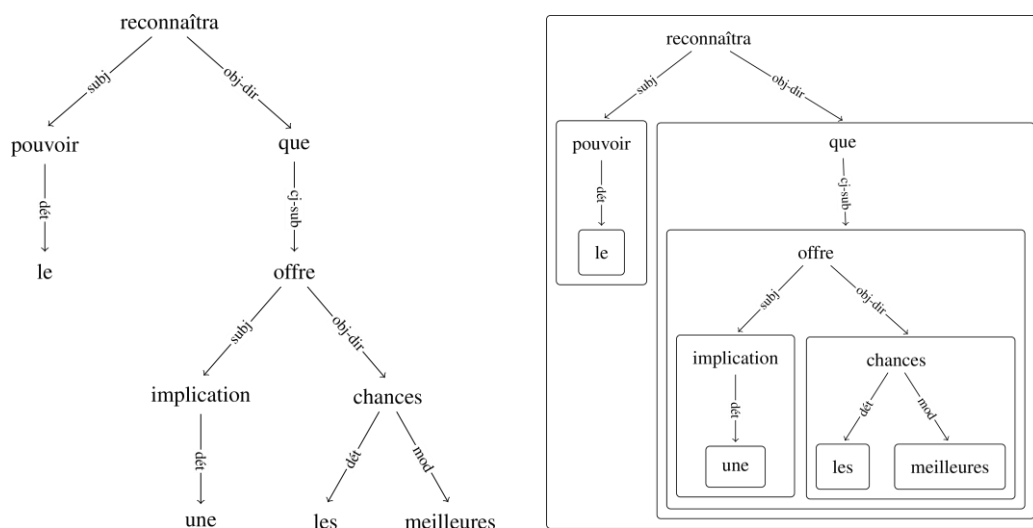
reconnaîtra
subj
obj-dir
pouvoir
dét
le
que
cj-sub
offre
subj
obj-dir
implication
dét
une
chances
dét
mod
les
meilleures

reconnaîtra
subj
obj-dir
pouvoir
dét
le
que
cj-sub
offre
subj
obj-dir
implication
dét
une
chances
dét
mod
les
meilleures